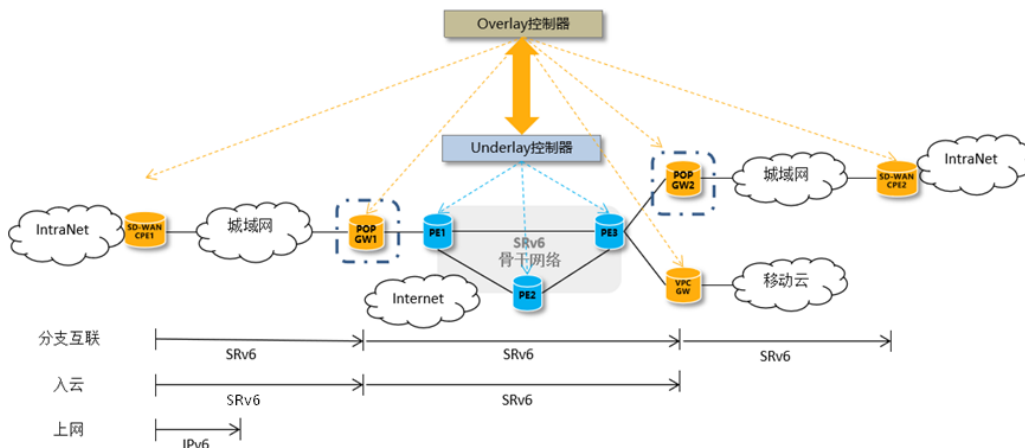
Overlay控制器

Underlay控制器

IntraNet

SD-WAN CPE1

城域网

POP GW1

PE1

SRv6 骨干网络

PE3

PE2

Internet

POP GW2

城域网

SD-WAN CPE2

IntraNet

VPC GW

移动云

分支互联

SRv6

SRv6

SRv6

入云

SRv6

SRv6

上网

IPv6